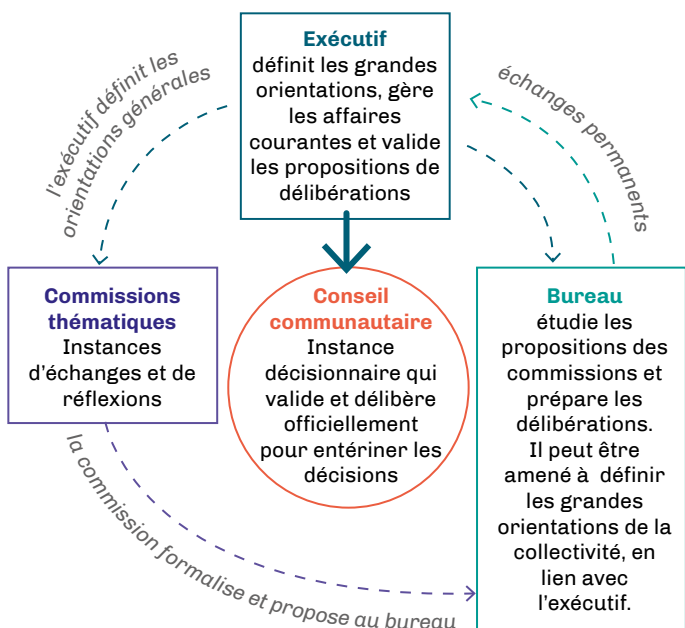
Exécutif
définit les grandes orientations, gère les affaires courantes et valide les propositions de délibérations

l'exécutif définit les orientations générales

échanges permanents

Commissions thématiques
Instances d'échanges et de réflexions

Conseil communautaire
Instance décisionnaire qui valide et délibère officiellement pour entériner les décisions

Bureau
étudie les propositions des commissions et prépare les délibérations.
Il peut être amené à définir les grandes orientations de la collectivité, en lien avec l'exécutif.

la commission formalise et propose au bureau